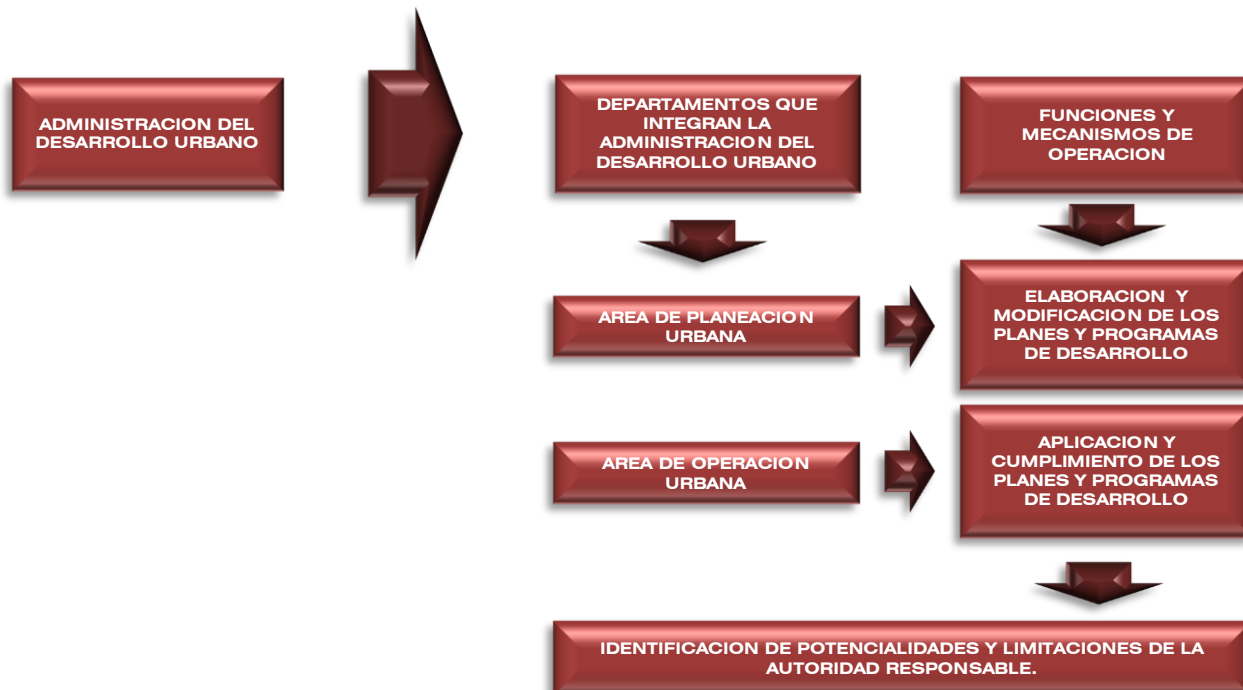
ADMINISTRACION DEL DESARROLLO URBANO

DEPARTAMENTOS QUE INTEGRAN LA ADMINISTRACION DEL DESARROLLO URBANO

FUNCIONES Y MECANISMOS DE OPERACION

AREA DE PLANEACION URBANA

ELABORACION Y MODIFICACION DE LOS PLANES Y PROGRAMAS DE DESARROLLO

AREA DE OPERACION URBANA

APLICACION Y CUMPLIMIENTO DE LOS PLANES Y PROGRAMAS DE DESARROLLO

IDENTIFICACION DE POTENCIALIDADES Y LIMITACIONES DE LA AUTORIDAD RESPONSABLE.